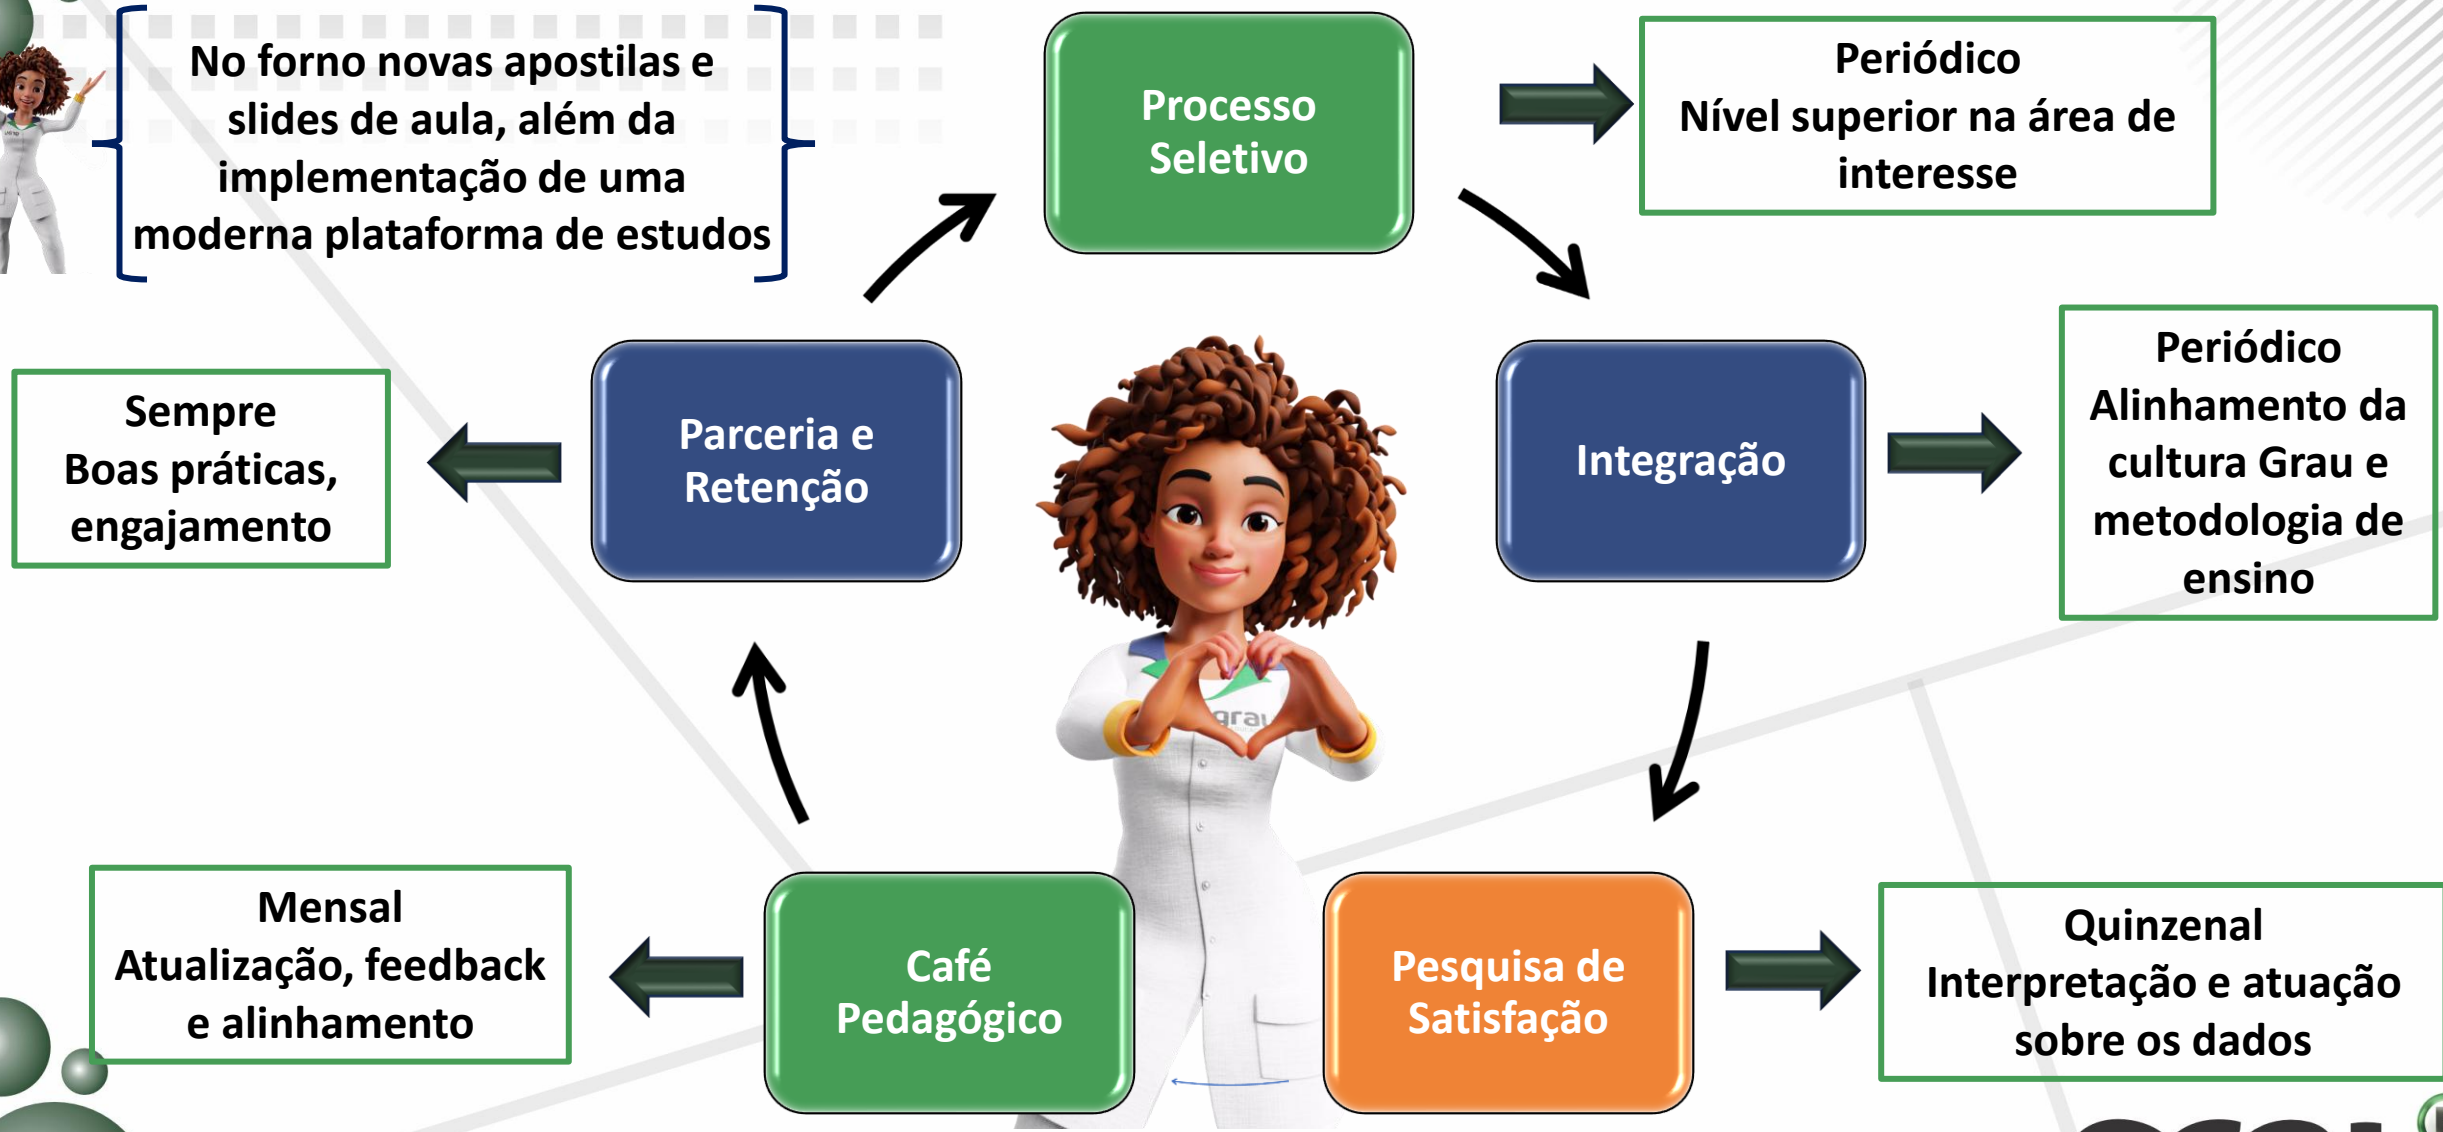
No forno novas apostilas e slides de aula, além da implementação de uma moderna plataforma de estudos

Processo Seletivo

Periódico
Nível superior na área de interesse

Sempre
Boas práticas, engajamento

Parceria e Retenção

Integração

Periódico
Alinhamento da cultura Grau e metodologia de ensino

grau

Mensal
Atualização, feedback e alinhamento

Café Pedagógico

Pesquisa de Satisfação

Quinzenal
Interpretação e atuação sobre os dados